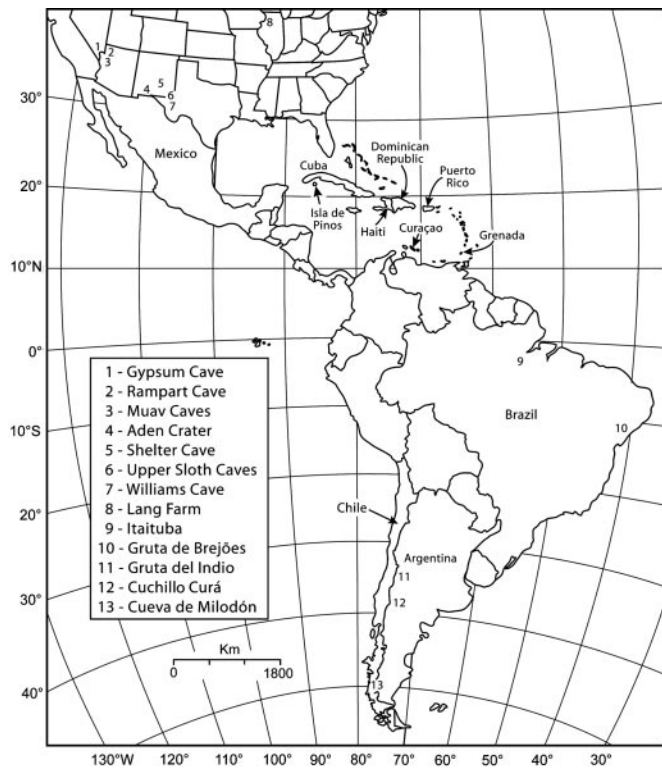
8
1
2
3
30°
4
5
6
7
Mexico
Cuba
Dominican Republic
Puerto Rico
20°
Isla de Pinos
Haiti
Curaçao
Grenada
10°N
0°
9
1 - Gypsum Cave
2 - Rampart Cave
3 - Muav Caves
4 - Aden Crater
5 - Shelter Cave
6 - Upper Sloth Caves
7 - Williams Cave
8 - Lang Farm
9 - Itaituba
10 - Gruta de Brejões
11 - Gruta del Indio
12 - Cuchillo Curá
13 - Cueva de Milodón
10°S
Brazil
10
20°
Chile
Argentina
11
30°
12
Km
0
1800
40°
13
130°W
120°
110°
100°
90°
80°
70°
60°
50°
40°
30°